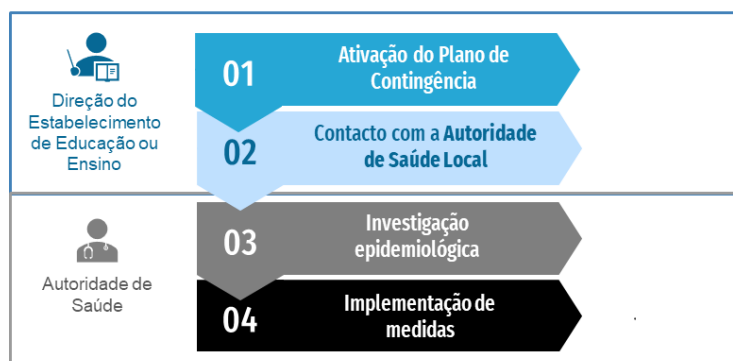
Direção do Estabelecimento de Educação ou Ensino

01 Ativação do Plano de Contingência

02 Contacto com a Autoridade de Saúde Local

Autoridade de Saúde

03 Investigação epidemiológica

04 Implementação de medidas